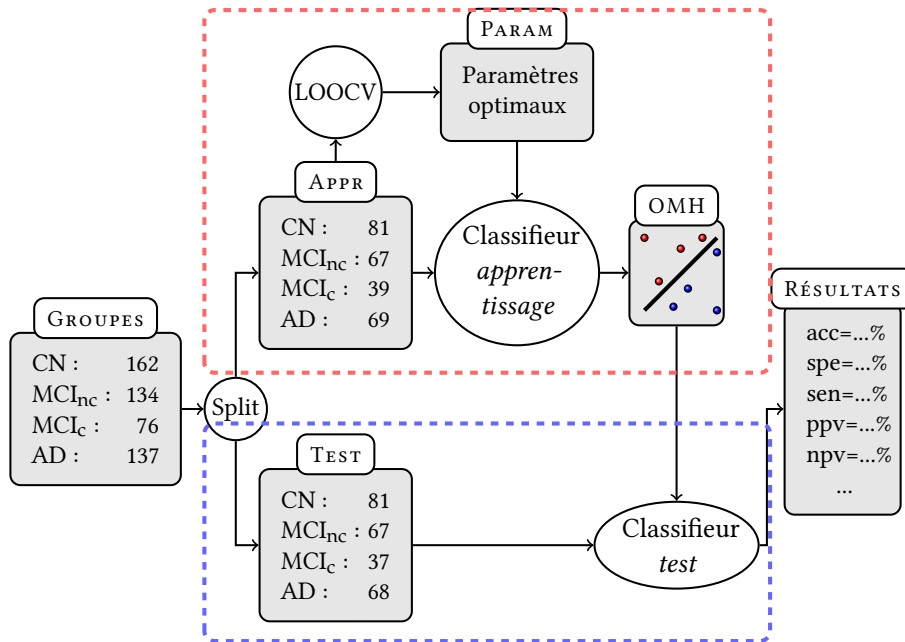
Param

LOOCV

Paramètres optimaux

Appr

| | |
|---|---|
| CN : | 81 |
| $MCI_{nc}$ : | 67 |
| $MCI_{c}$ : | 39 |
| AD : | 69 |

Classifieur *apprentissage*

OMH

Groupes

| | |
|---|---|
| CN : | 162 |
| $MCI_{nc}$ : | 134 |
| $MCI_{c}$ : | 76 |
| AD : | 137 |

Split

Test

| | |
|---|---|
| CN : | 81 |
| $MCI_{nc}$ : | 67 |
| $MCI_{c}$ : | 37 |
| AD : | 68 |

Classifieur *test*

Résultats

acc=...%
spe=...%
sen=...%
ppv=...%
npv=...%
...